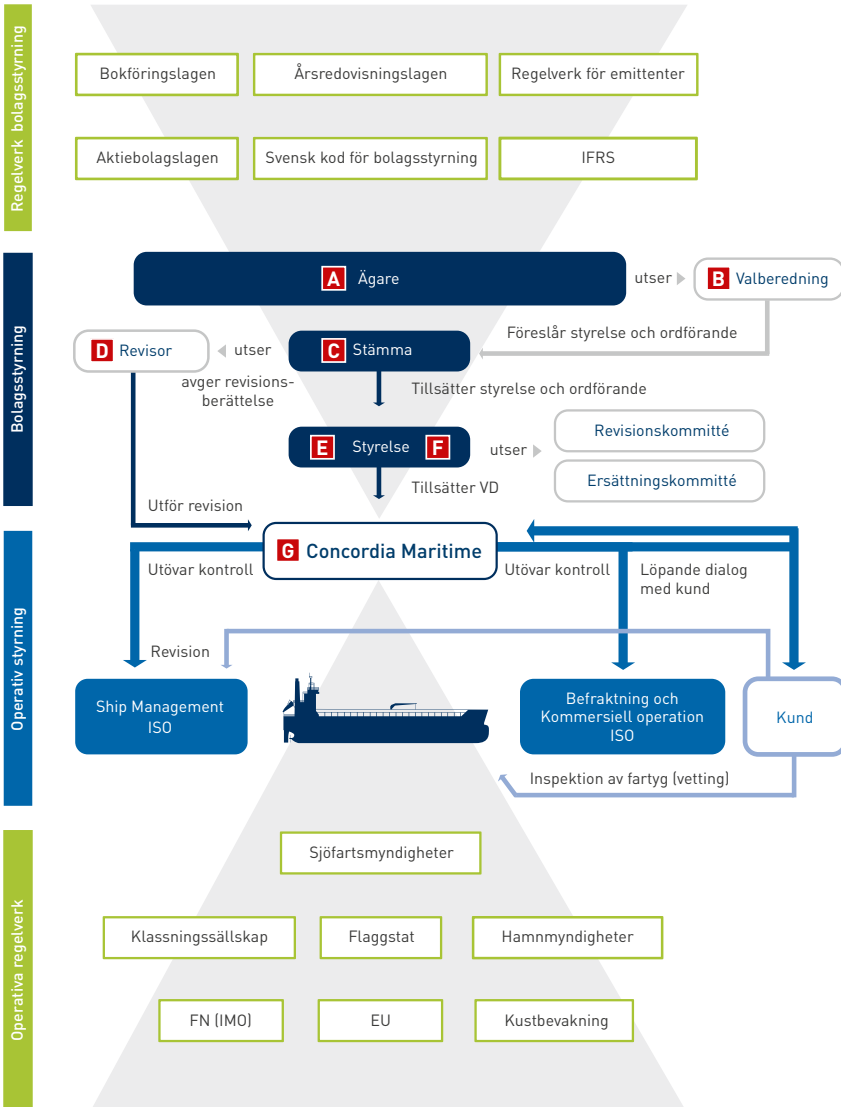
Regelverk bolagsstyrning

Bokföringslagen

Årsredovisningslagen

Regelverk för emittenter

Aktiebolagslagen

Svensk kod för bolagsstyrning

IFRS

Bolagsstyrning

A Ägare

utser

B Valberedning

Föreslår styrelse och ordförande

D Revisor

utser

C Stämma

avger revisionsberättelse

Tillsätter styrelse och ordförande

E Styrelse F

utser

Revisionskommitté

Ersättningskommitté

Tillsätter VD

Utför revision

Operativ styrning

G Concordia Maritime

Utövar kontroll

Utövar kontroll

Löpande dialog med kund

Revision

Ship Management ISO

Befraktning och Kommersiell operation ISO

Kund

Inspektion av fartyg (vetting)

Operativa regelverk

Sjöfartsmyndigheter

Klassningssällskap

Flaggstat

Hamnmyndigheter

FN (IMO)

EU

Kustbevakning